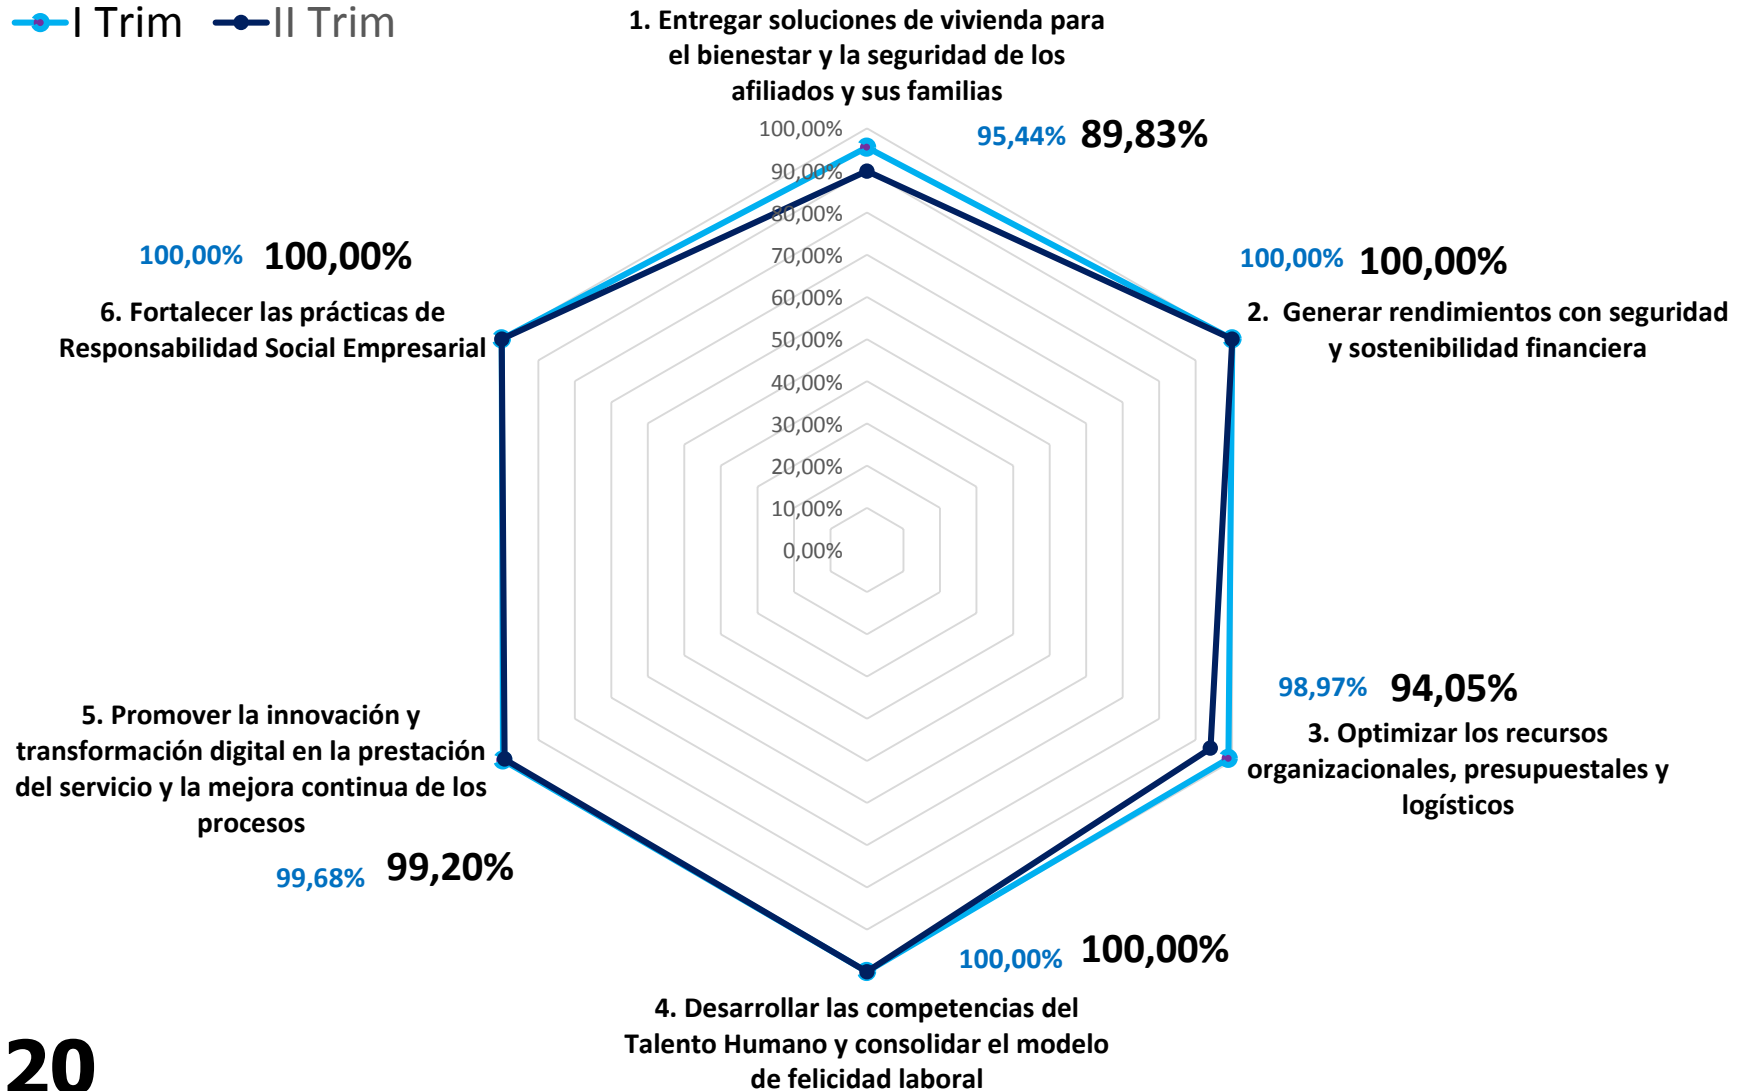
I Trim II Trim

1. Entregar soluciones de vivienda para el bienestar y la seguridad de los afiliados y sus familias

100,00%
90,00%
80,00%
70,00%
60,00%
50,00%
40,00%
30,00%
20,00%
10,00%
0,00%

95,44% 89,83%

100,00% 100,00%

2. Generar rendimientos con seguridad y sostenibilidad financiera

98,97% 94,05%

3. Optimizar los recursos organizacionales, presupuestales y logísticos

100,00% 100,00%

4. Desarrollar las competencias del Talento Humano y consolidar el modelo de felicidad laboral

5. Promover la innovación y transformación digital en la prestación del servicio y la mejora continua de los procesos

99,68% 99,20%

100,00% 100,00%

6. Fortalecer las prácticas de Responsabilidad Social Empresarial

20